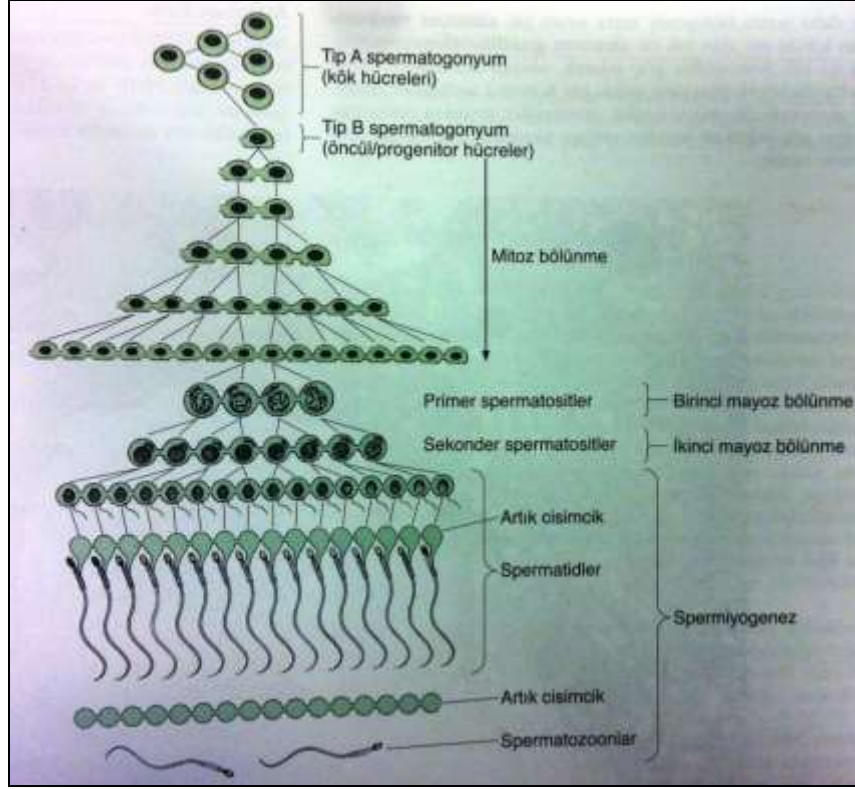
Tip A spermatogonyum (kök hücreleri)

Tip B spermatogonyum (öncül/progenitor hücreler)

Mitoz bölünme

Primer spermatositler

Birinci mayoz bölünme

Sekonder spermatositler

İkinci mayoz bölünme

Artık cisimcik

Spermatidler

Spermiyogenez

Artık cisimcik

Spermatozoonlar